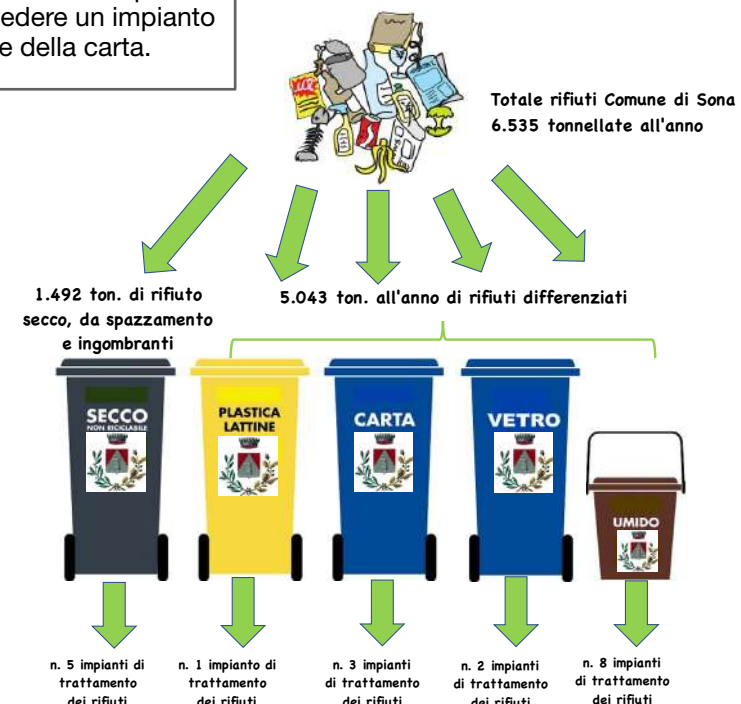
edere un impianto
e della carta.

Totale rifiuti Comune di Sona
6.535 tonnellate all'anno

1.492 ton. di rifiuto secco, da spazzamento e ingombranti

5.043 ton. all'anno di rifiuti differenziati

SECCO
NON RICICLABILE

PLASTICA
LATTINE

CARTA

VETRO

UMIDO

n. 5 impianti di trattamento dei rifiuti

n. 1 impianto di trattamento dei rifiuti

n. 3 impianti di trattamento dei rifiuti

n. 2 impianti di trattamento dei rifiuti

n. 8 impianti di trattamento dei rifiuti